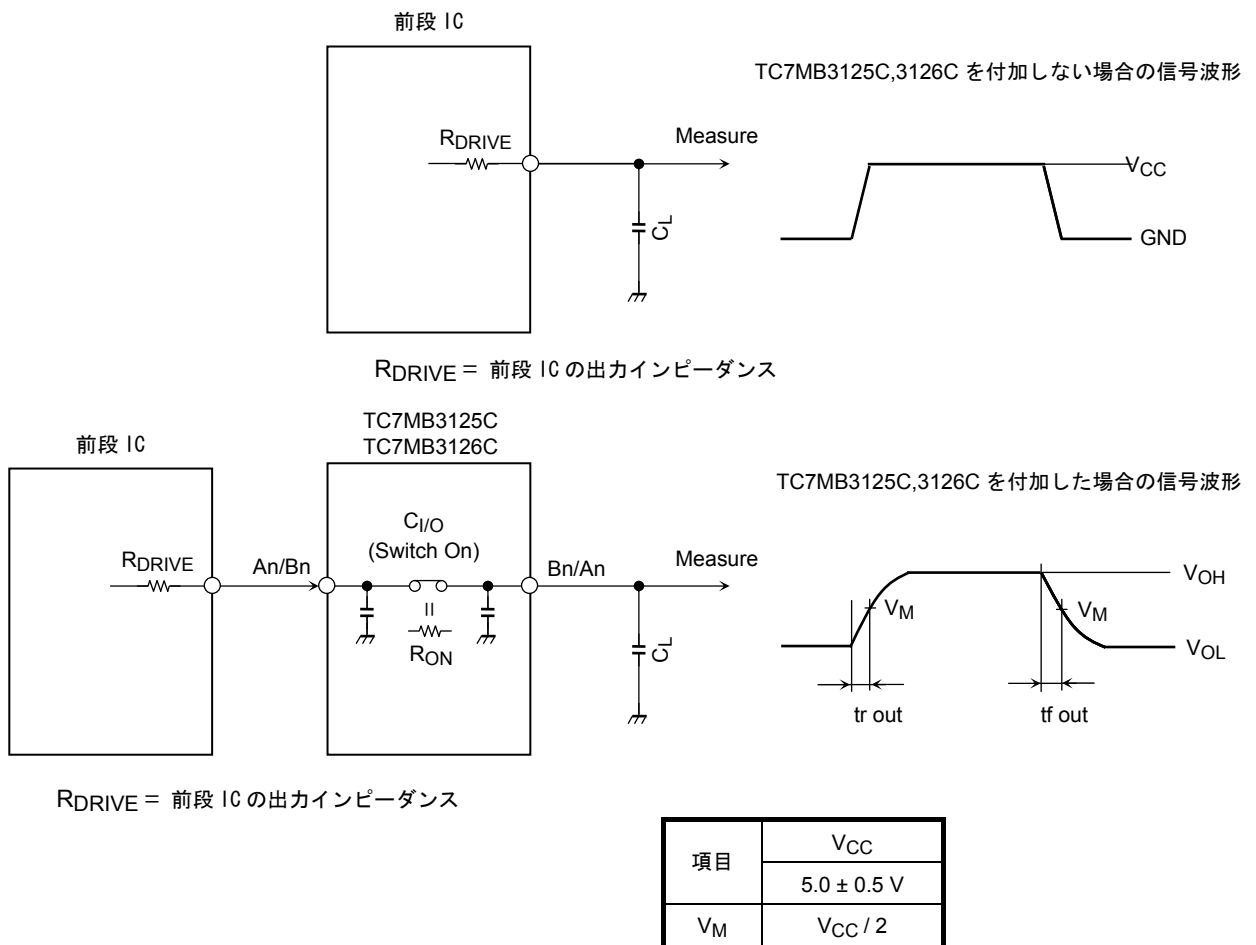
前段 IC

TC7MB3125C,3126C を付加しない場合の信号波形

$R_{DRIVE}$

Measure

$C_L$

$V_{CC}$

GND

$R_{DRIVE}$ = 前段 IC の出力インピーダンス

前段 IC

TC7MB3125C
TC7MB3126C

TC7MB3125C,3126C を付加した場合の信号波形

$R_{DRIVE}$

An/Bn

$C_{I/O}$
(Switch On)

II

$R_{ON}$

Bn/An

Measure

$C_L$

$V_{OH}$

$V_M$

$V_M$

$V_{OL}$

tr out

tf out

$R_{DRIVE}$ = 前段 IC の出力インピーダンス

| 項目 | $V_{CC}$ |
|---|---|
| | 5.0 ± 0.5 V |
| $V_M$ | $V_{CC}$ / 2 |